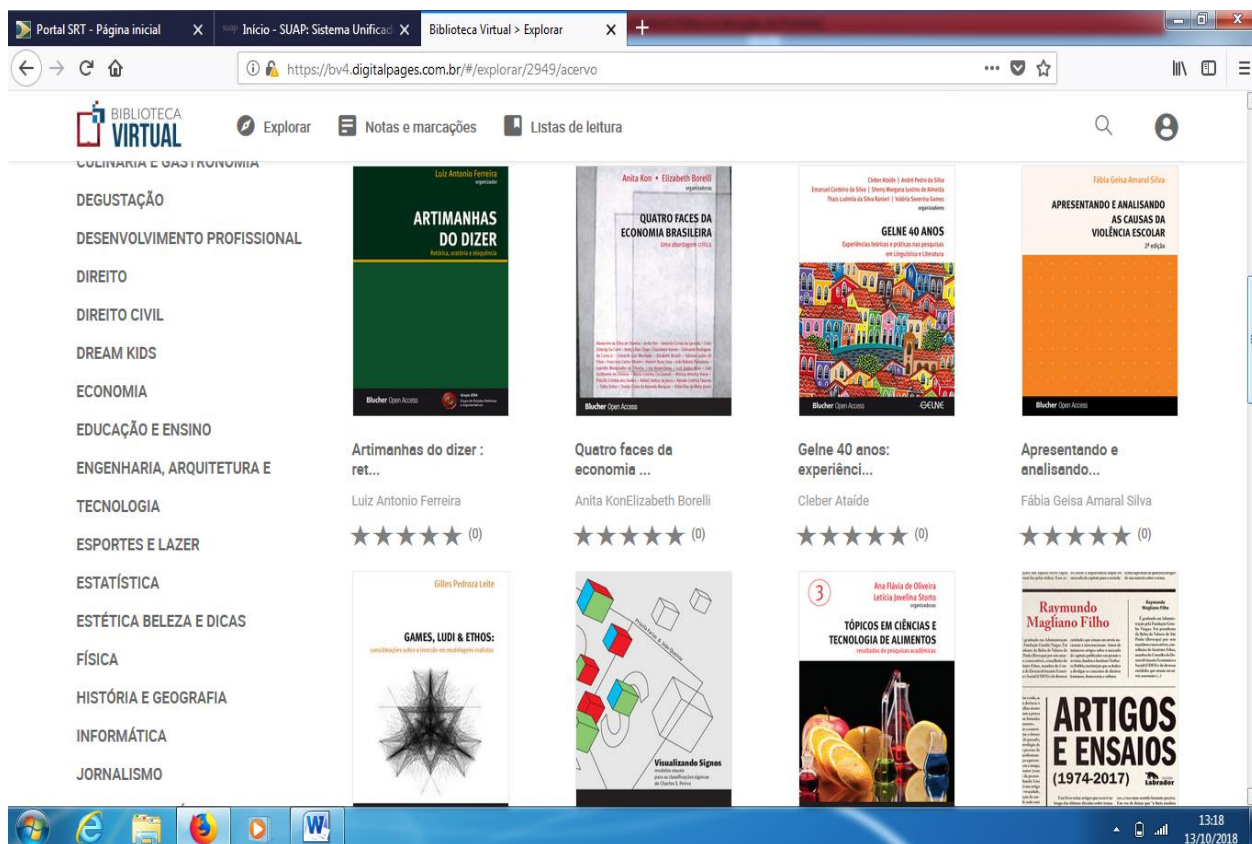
Portal SRT - Página inicial
Início - SUAP: Sistema Unificad
Biblioteca Virtual > Explorar

https://bv4.digitalpages.com.br/#/explorar/2949/acervo

BIBLIOTECA VIRTUAL
Explorar
Notas e marcações
Listas de leitura

CULINÁRIA E GASTRONOMIA
DEGUSTAÇÃO
DESENVOLVIMENTO PROFISSIONAL
DIREITO
DIREITO CIVIL
DREAM KIDS
ECONOMIA
EDUCAÇÃO E ENSINO
ENGENHARIA, ARQUITETURA E TECNOLOGIA
ESPORTES E LAZER
ESTATÍSTICA
ESTÉTICA BELEZA E DICAS
FÍSICA
HISTÓRIA E GEOGRAFIA
INFORMÁTICA
JORNALISMO

Luiz Antonio Ferreira organizador
ARTIMANHAS DO DIZER
Retórica, oratória e eloquência
Blucher Open Access

Anita Kon • Elizabeth Borelli organizadoras
QUATRO FACES DA ECONOMIA BRASILEIRA
Uma abordagem crítica
Blucher Open Access

Cleber Ataíde | André Pedro da Silva
Emanuel Cordeiro da Silva | Sherry Morgana Justino de Almeida
Thaís Ludmila da Silva Ranieri | Valéria Severina Gomes
organizadores
GELNE 40 ANOS
Experiências teóricas e práticas nas pesquisas em Linguística e Literatura
Blucher Open Access
GELNE

Fábia Geisa Amaral Silva
APRESENTANDO E ANALISANDO AS CAUSAS DA VIOLÊNCIA ESCOLAR
2ª edição
Blucher Open Access

Artimanhas do dizer : ret...
Luiz Antonio Ferreira
(0)

Quatro faces da economia ...
Anita KonElizabeth Borelli
(0)

Gelne 40 anos: experiênci...
Cleber Ataíde
(0)

Apresentando e analisando...
Fábia Geisa Amaral Silva
(0)

Gilles Pedroza Leite
GAMES, LUDI & ETHOS:
considerações sobre a imersão em modelagens realistas

Visualizando Signos
modelos visuais para as classificações sígnicas de Charles S. Peirce

3
Ana Flávia de Oliveira
Letícia Jovelina Storto
organizadoras
TÓPICOS EM CIÊNCIAS E TECNOLOGIA DE ALIMENTOS
resultados de pesquisas acadêmicas

Raymundo Magliano Filho
ARTIGOS E ENSAIOS
(1974-2017)
Labrador

13:18
13/10/2018